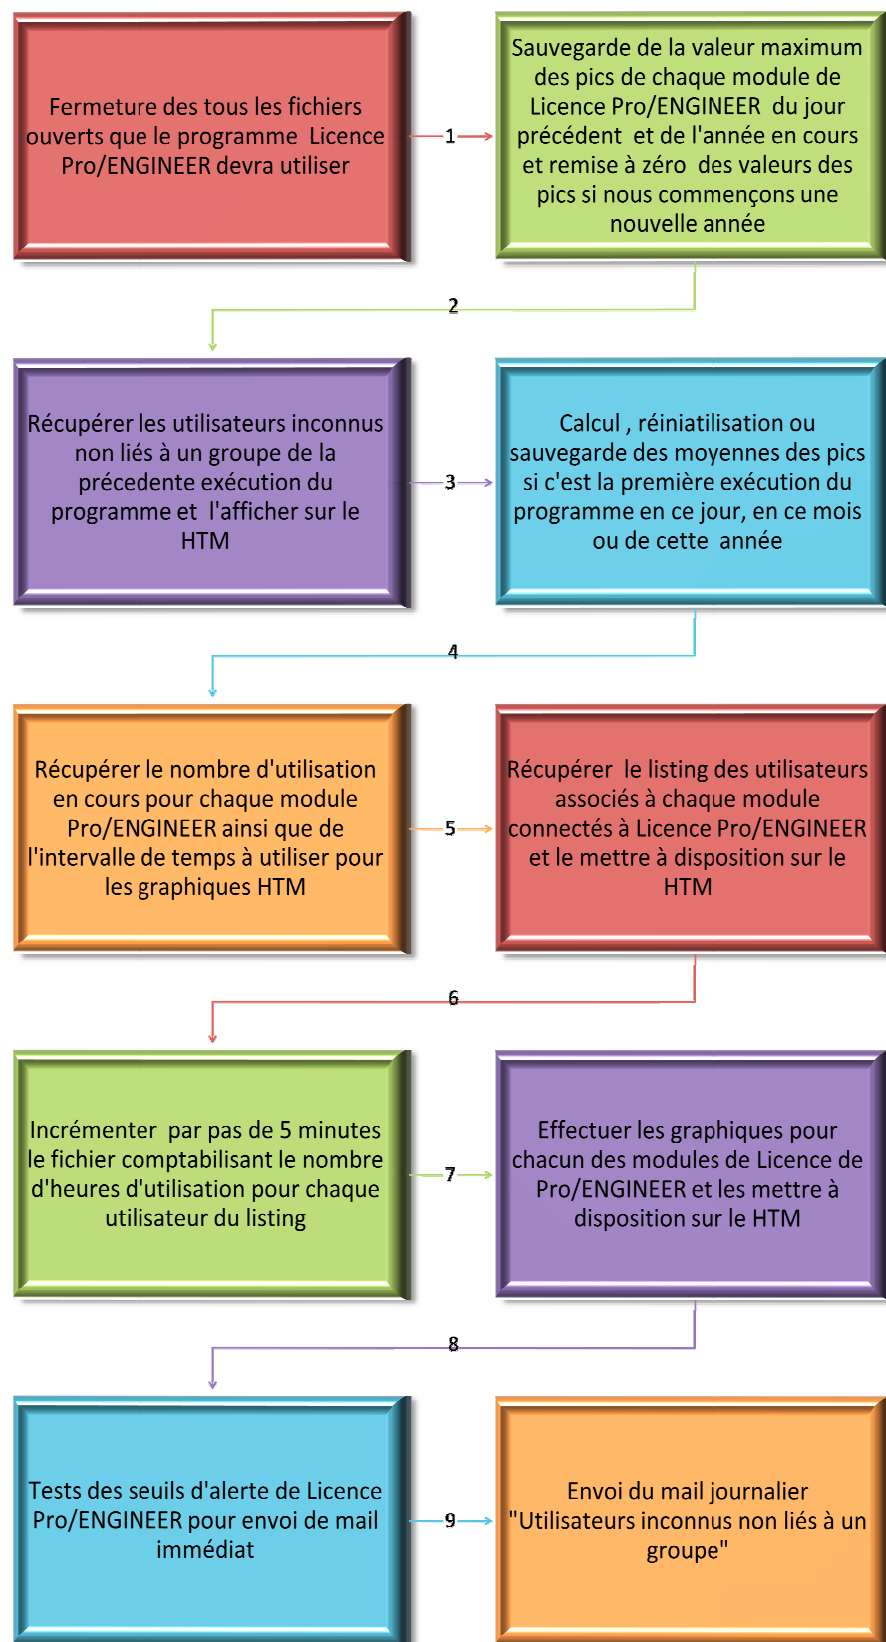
Fermeture des tous les fichiers ouverts que le programme Licence Pro/ENGINEER devra utiliser

1

Sauvegarde de la valeur maximum des pics de chaque module de Licence Pro/ENGINEER du jour précédent et de l'année en cours et remise à zéro des valeurs des pics si nous commençons une nouvelle année

2

Récupérer les utilisateurs inconnus non liés à un groupe de la précedente exécution du programme et l'afficher sur le HTM

3

Calcul , réiniatilisation ou sauvegarde des moyennes des pics si c'est la première exécution du programme en ce jour, en ce mois ou de cette année

4

Récupérer le nombre d'utilisation en cours pour chaque module Pro/ENGINEER ainsi que de l'intervalle de temps à utiliser pour les graphiques HTM

5

Récupérer le listing des utilisateurs associés à chaque module connectés à Licence Pro/ENGINEER et le mettre à disposition sur le HTM

6

Incrémenter par pas de 5 minutes le fichier comptabilisant le nombre d'heures d'utilisation pour chaque utilisateur du listing

7

Effectuer les graphiques pour chacun des modules de Licence de Pro/ENGINEER et les mettre à disposition sur le HTM

8

Tests des seuils d'alerte de Licence Pro/ENGINEER pour envoi de mail immédiat

9

Envoi du mail journalier "Utilisateurs inconnus non liés à un groupe"